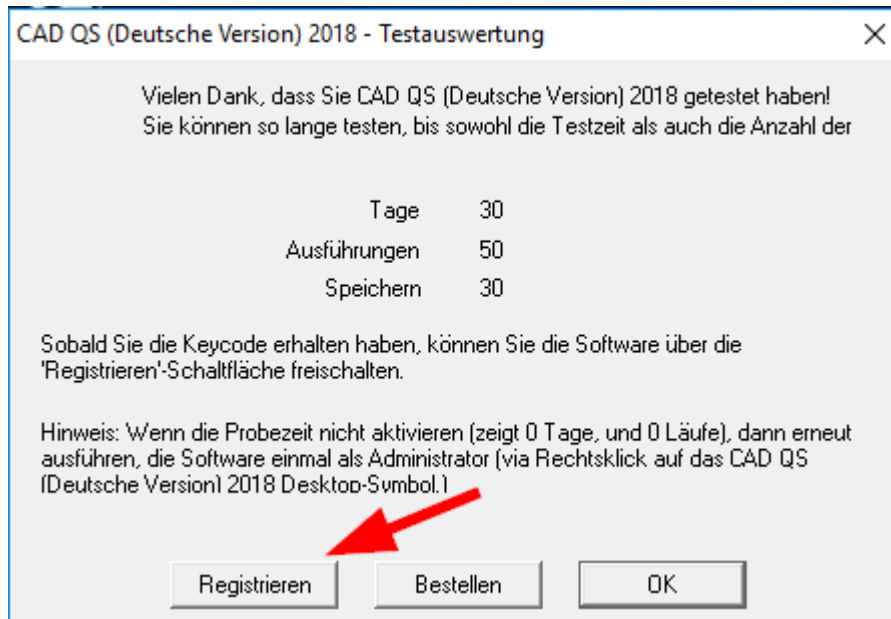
CAD QS (Deutsche Version) 2018 - Testauswertung

Vielen Dank, dass Sie CAD QS (Deutsche Version) 2018 getestet haben!
Sie können so lange testen, bis sowohl die Testzeit als auch die Anzahl der

| | |
|---|---|
| Tage | 30 |
| Ausführungen | 50 |
| Speichern | 30 |

Sobald Sie die Keycode erhalten haben, können Sie die Software über die 'Registrieren'-Schaltfläche freischalten.

Hinweis: Wenn die Probezeit nicht aktivieren (zeigt 0 Tage, und 0 Läufe), dann erneut ausführen, die Software einmal als Administrator (via Rechtsklick auf das CAD QS (Deutsche Version) 2018 Desktop-Symbol.)

Registrieren
Bestellen
OK